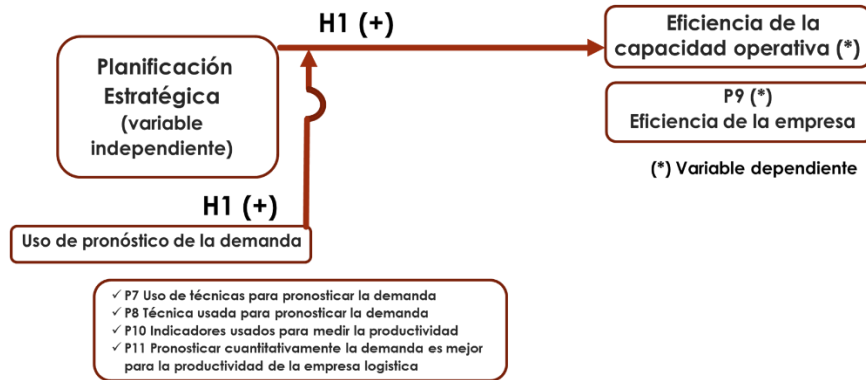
Planificación Estratégica (variable independiente)

H1 (+)

Eficiencia de la capacidad operativa (*)

P9 (*)
Eficiencia de la empresa

(*) Variable dependiente

H1 (+)

Uso de pronóstico de la demanda

✓ P7 Uso de técnicas para pronosticar la demanda
✓ P8 Técnica usada para pronosticar la demanda
✓ P10 Indicadores usados para medir la productividad
✓ P11 Pronosticar cuantitativamente la demanda es mejor para la productividad de la empresa logística